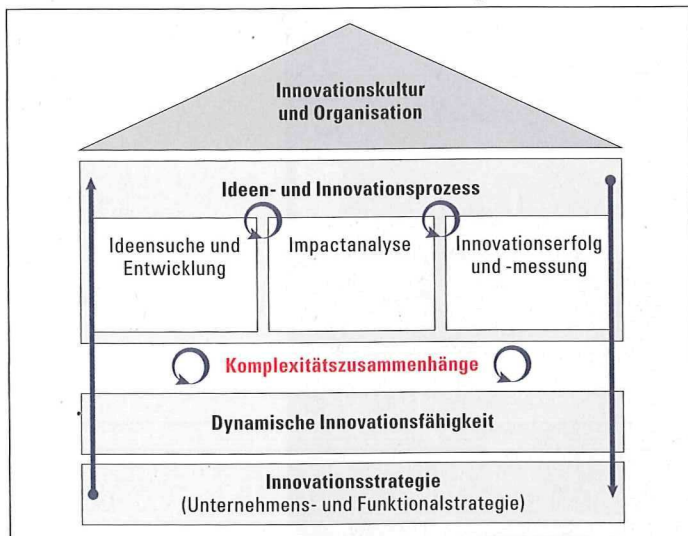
Innovationskultur und Organisation

Ideen- und Innovationsprozess

Ideensuche und Entwicklung

Impactanalyse

Innovationserfolg und -messung

Komplexitätszusammenhänge

Dynamische Innovationsfähigkeit

Innovationsstrategie
(Unternehmens- und Funktionalstrategie)